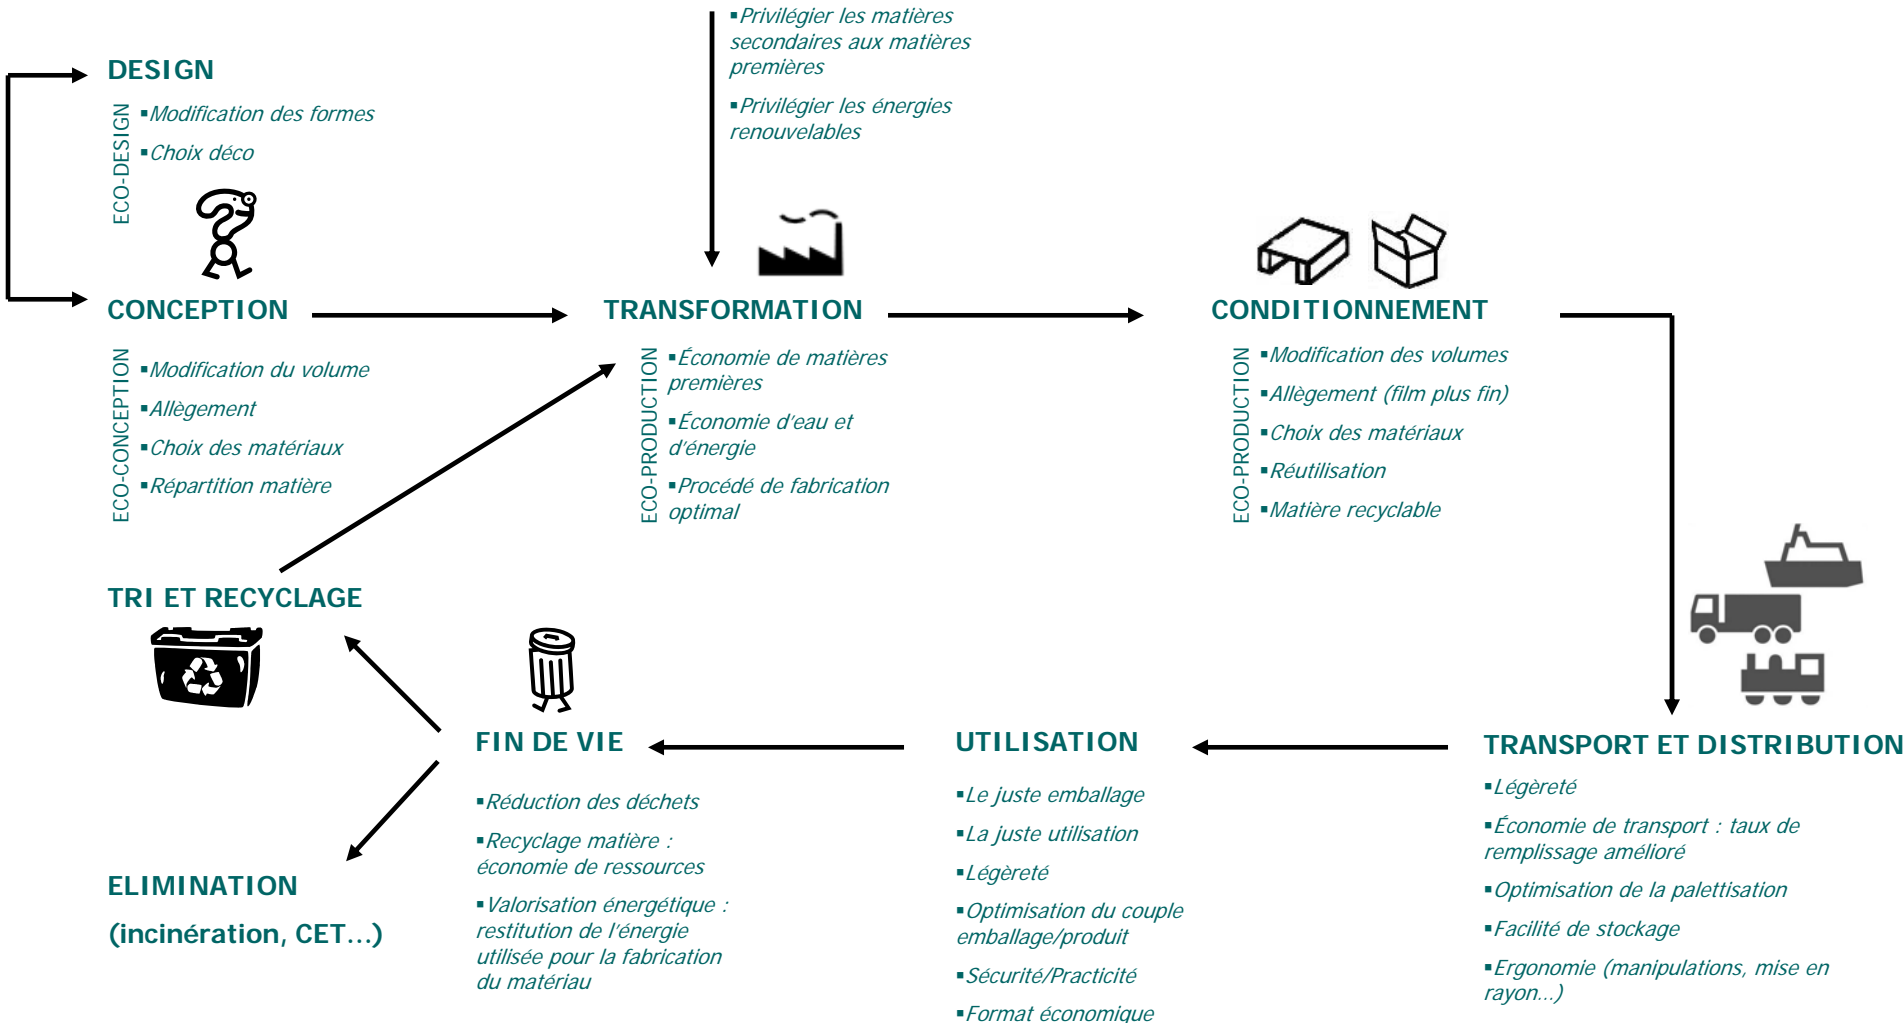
▪Privilégier les matières secondaires aux matières premières

▪Privilégier les énergies renouvelables

DESIGN

ECO-DESIGN

▪Modification des formes

▪Choix déco

CONCEPTION

TRANSFORMATION

CONDITIONNEMENT

ECO-CONCEPTION

▪Modification du volume

▪Allègement

▪Choix des matériaux

▪Répartition matière

ECO-PRODUCTION

▪Économie de matières premières

▪Économie d'eau et d'énergie

▪Procédé de fabrication optimal

ECO-PRODUCTION

▪Modification des volumes

▪Allègement (film plus fin)

▪Choix des matériaux

▪Réutilisation

▪Matière recyclable

TRI ET RECYCLAGE

FIN DE VIE

UTILISATION

TRANSPORT ET DISTRIBUTION

▪Réduction des déchets

▪Recyclage matière : économie de ressources

▪Valorisation énergétique : restitution de l'énergie utilisée pour la fabrication du matériau

▪Le juste emballage

▪La juste utilisation

▪Légèreté

▪Optimisation du couple emballage/produit

▪Sécurité/Practicité

▪Format économique

▪Légèreté

▪Économie de transport : taux de remplissage amélioré

▪Optimisation de la palettisation

▪Facilité de stockage

▪Ergonomie (manipulations, mise en rayon...)

ELIMINATION

(incinération, CET...)